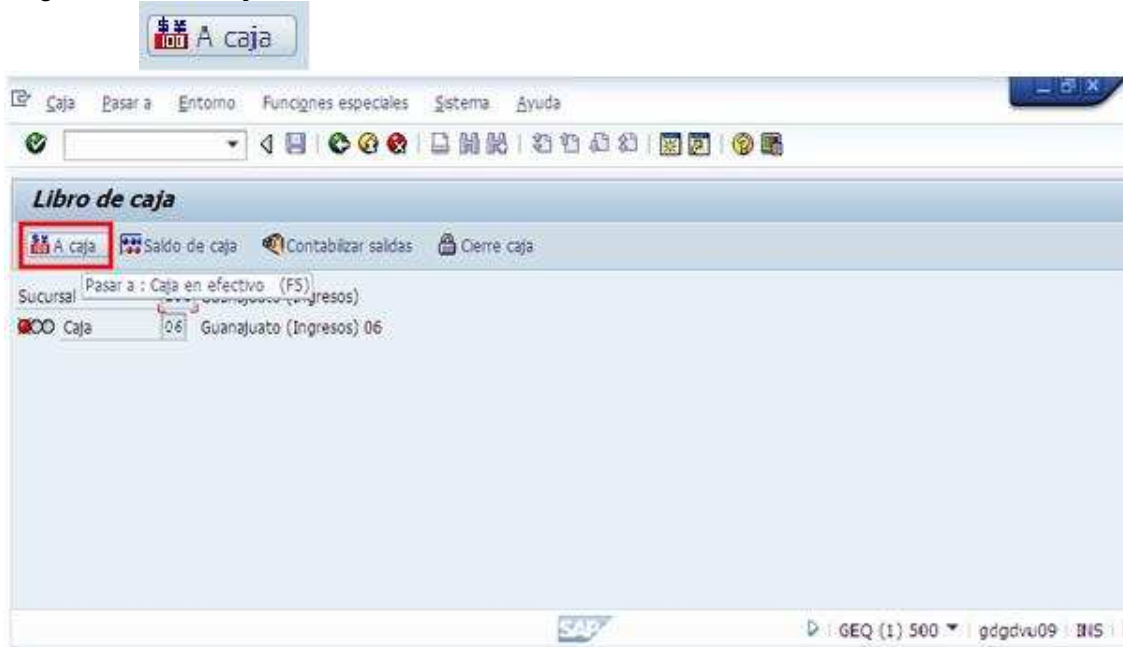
A caja

Caja Pasar a Entorno Funciones especiales Sistema Ayuda

Libro de caja

A caja Saldo de caja Contabilizar saldas Cierre caja

Sucursal Pasar a : Caja en efectivo (F5) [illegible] Guanajuato (Ingresos)

Caja 06 Guanajuato (Ingresos) 06

SAP

GEQ (1) 500 gdgdvu09 INS